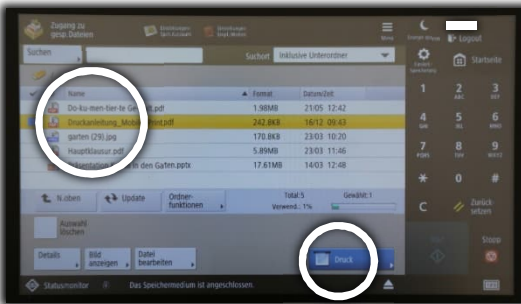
Zugang zu gesp. Dateien

Einstellungen Spei.Auswahl

Einstellungen Eing.Medien

Menü

Suchen

Suchort

Inklusive Unterordner

Name

Format

Datum/Zeit

Do-ku-men-tier-te Ge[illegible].pdf | 1.98MB | 21/05 12:42

Druckanleitung_Mobi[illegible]ent.pdf | 242.8KB | 16/12 09:43

garten (29).jpg | 170.8KB | 23/03 10:20

Hauptklausur.pdf | 5.89MB | 21/05 11:46

Präsentation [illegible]n den Ga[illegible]ten.pptx | 17.61MB | 14/03 12:46

N.oben

Update

Ordner-funktionen

Total:5

Verwend.: 1%

Gewählt:1

Auswahl löschen

Details

Bild anzeigen

Datei bearbeiten

Druck

Statusmonitor

Das Speichermedium ist angeschlossen.

Logout

Startseite

Zurück-setzen

Stopp

C

1 2 3 4 5 6 7 8 9 0 * #

ABC DEF GHI JKL MNO PQRS TUV WXYZ